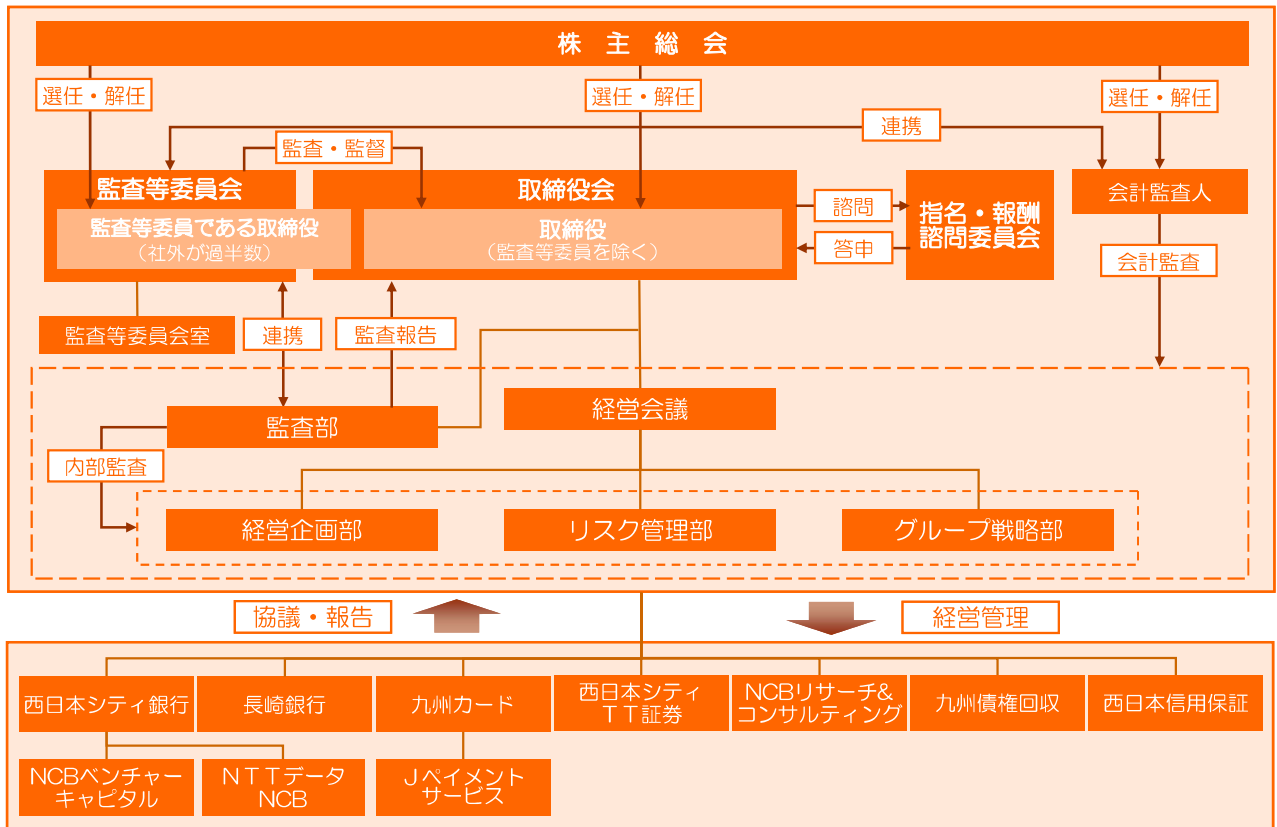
株 主 総 会

選任・解任

選任・解任

選任・解任

連携

監査・監督

監査等委員会

監査等委員である取締役
（社外が過半数）

取締役会

取締役
（監査等委員を除く）

諮問

答申

指名・報酬
諮問委員会

会計監査人

会計監査

監査等委員会室

連携

監査報告

経営会議

監査部

内部監査

経営企画部

リスク管理部

グループ戦略部

協議・報告

経営管理

西日本シティ銀行

長崎銀行

九州カード

西日本シティ
ＴＴ証券

NCBリサーチ&
コンサルティング

九州債権回収

西日本信用保証

NCBベンチャー
キャピタル

ＮＴＴデータ
NCB

Ｊペイメント
サービス